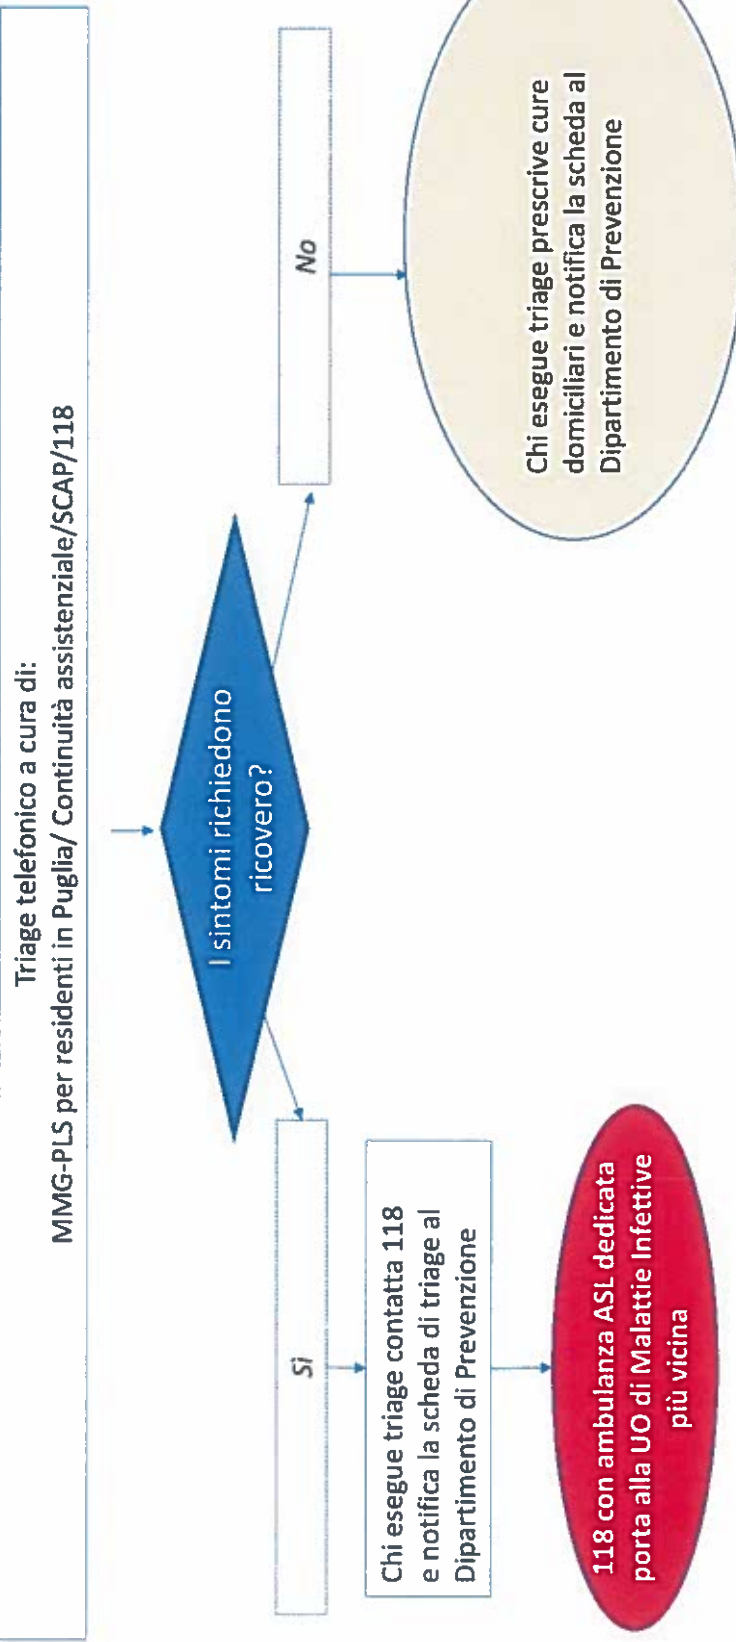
Triage telefonico a cura di:
MMG-PLS per residenti in Puglia/ Continuità assistenziale/SCAP/118

I sintomi richiedono ricovero?

Sì

Chi esegue triage contatta 118 e notifica la scheda di triage al Dipartimento di Prevenzione

118 con ambulanza ASL dedicata porta alla UO di Malattie Infettive più vicina

No

Chi esegue triage prescrive cure domiciliari e notifica la scheda al Dipartimento di Prevenzione